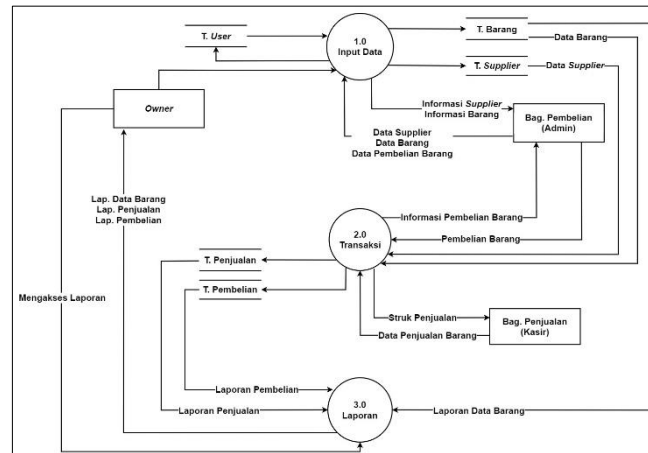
T. User

1.0
Input Data

T. Barang

Data Barang

T. Supplier

Data Supplier

Owner

Informasi Supplier
Informasi Barang

Bag. Pembelian
(Admin)

Data Supplier
Data Barang
Data Pembelian Barang

Lap. Data Barang
Lap. Penjualan
Lap. Pembelian

Informasi Pembelian Barang

2.0
Transaksi

Pembelian Barang

T. Penjualan

T. Pembelian

Mengakses Laporan

Struk Penjualan

Bag. Penjualan
(Kasir)

Data Penjualan Barang

Laporan Pembelian

Laporan Penjualan

3.0
Laporan

Laporan Data Barang